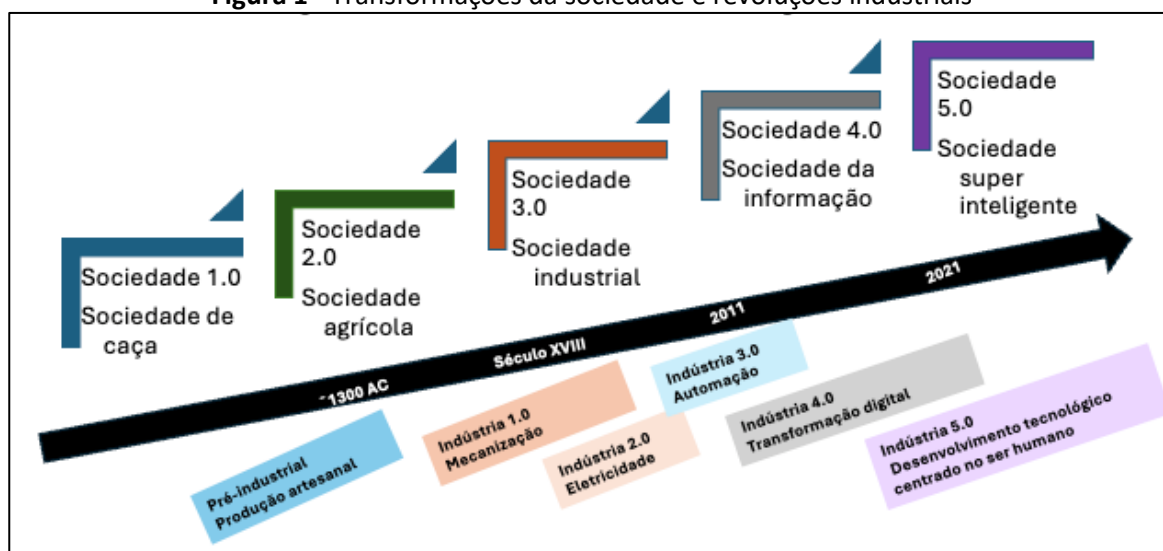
**Figura 1** – Transformações da sociedade e revoluções industriais

Sociedade 1.0
Sociedade de caça

Sociedade 2.0
Sociedade agrícola

Sociedade 3.0
Sociedade industrial

Sociedade 4.0
Sociedade da informação

Sociedade 5.0
Sociedade super inteligente

~1300 AC

Século XVIII

2011

2021

Pré-industrial
Produção artesanal

Indústria 1.0
Mecanização

Indústria 2.0
Eletricidade

Indústria 3.0
Automação

Indústria 4.0
Transformação digital

Indústria 5.0
Desenvolvimento tecnológico centrado no ser humano